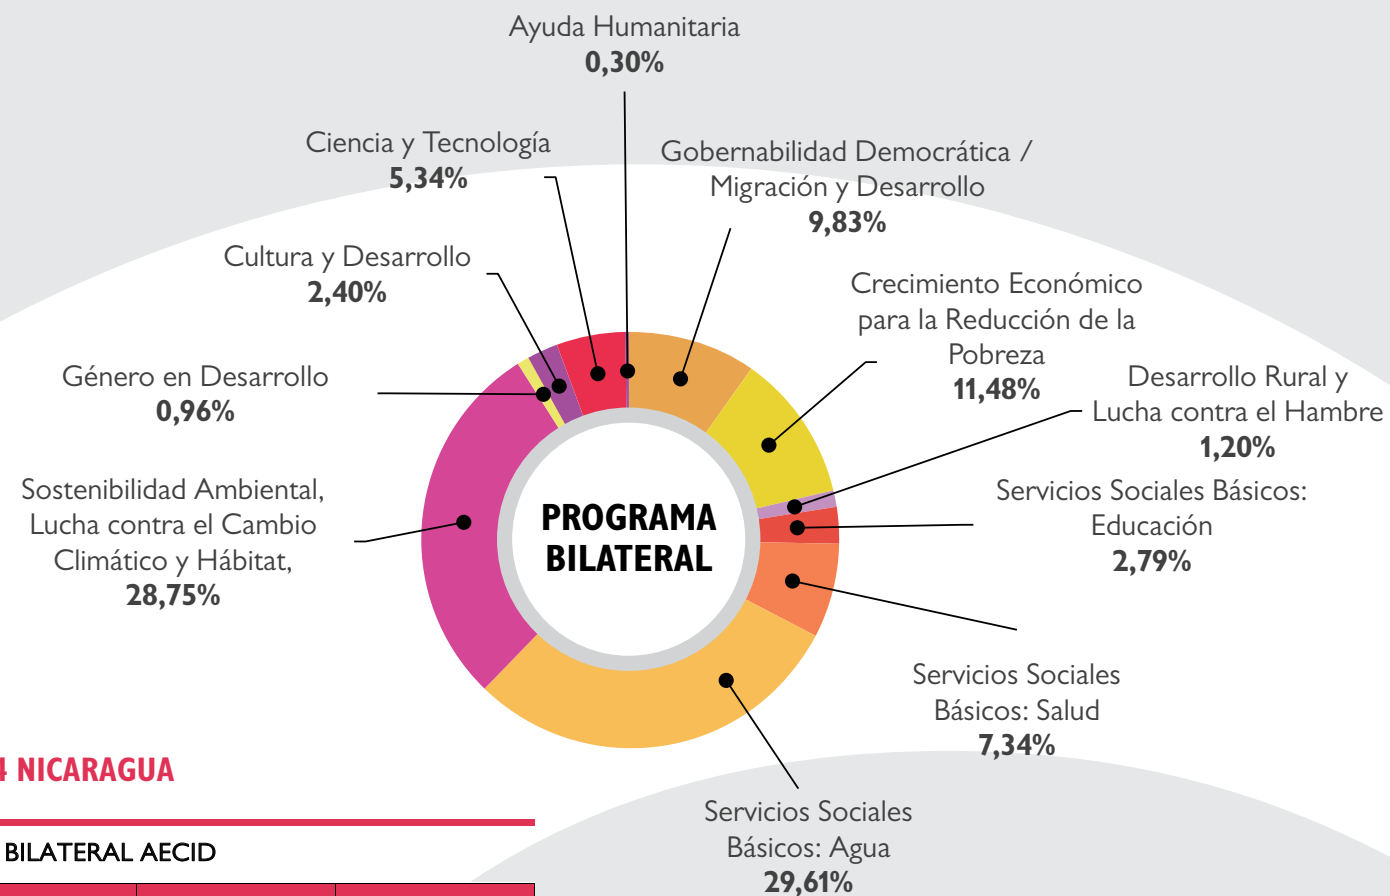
Ayuda Humanitaria
**0,30%**

Ciencia y Tecnología
**5,34%**

Gobernabilidad Democrática / Migración y Desarrollo
**9,83%**

Cultura y Desarrollo
**2,40%**

Crecimiento Económico para la Reducción de la Pobreza
**11,48%**

Género en Desarrollo
**0,96%**

Desarrollo Rural y Lucha contra el Hambre
**1,20%**

Sostenibilidad Ambiental, Lucha contra el Cambio Climático y Hábitat,
**28,75%**

PROGRAMA BILATERAL

Servicios Sociales Básicos: Educación
**2,79%**

Servicios Sociales Básicos: Salud
**7,34%**

4 NICARAGUA

BILATERAL AECID

Servicios Sociales Básicos: Agua
**29,61%**